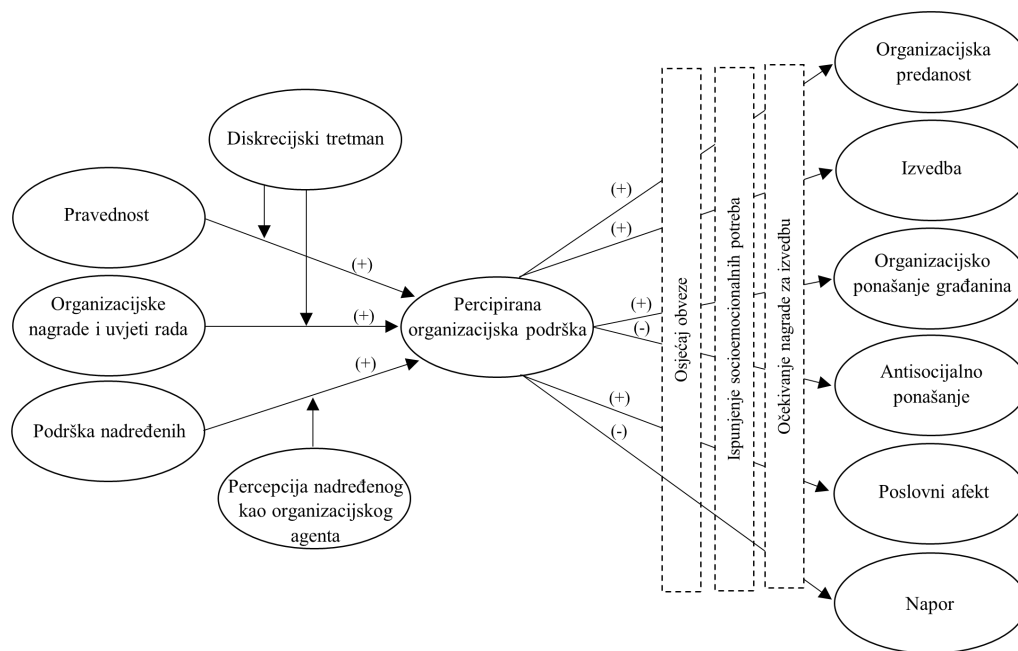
Diskrecijski tretman

Pravednost

Organizacijske nagrade i uvjeti rada

Podrška nadređenih

Percepcija nadređenog kao organizacijskog agenta

(+)

(+)

(+)

Percipirana organizacijska podrška

(+)

(+)

(+)

(-)

(+)

(-)

Osjećaj obveze

Ispunjenje socioemocionalnih potreba

Očekivanje nagrade za izvedbu

Organizacijska predanost

Izvedba

Organizacijsko ponašanje građanina

Antisocijalno ponašanje

Poslovni afekt

Napor